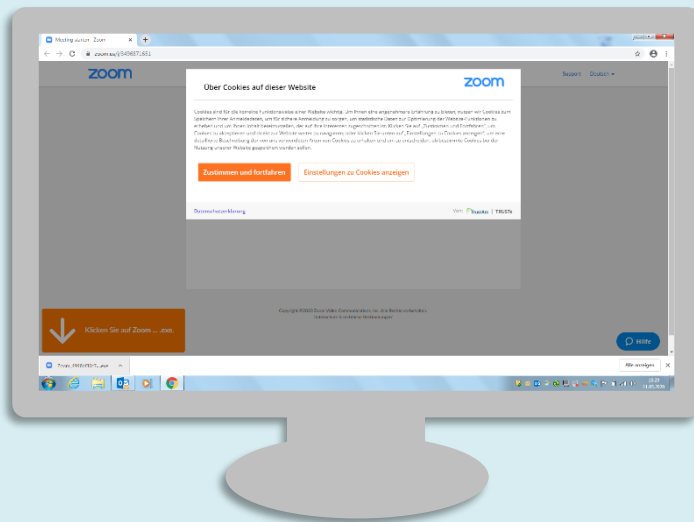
Meeting starten - Zoom
zoom.us/j/549857...651

zoom
Support Deutsch

Über Cookies auf dieser Website

zoom

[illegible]

Zustimmen und fortfahren
Einstellungen zu Cookies anzeigen

Datenschutzerklärung
TRUSTe

Klicken Sie auf Zoom ... exe.

Copyright ©2020 Zoom Video Communications, Inc. Alle Rechte vorbehalten.

Hilfe

Zoom_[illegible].exe
Alle anzeigen